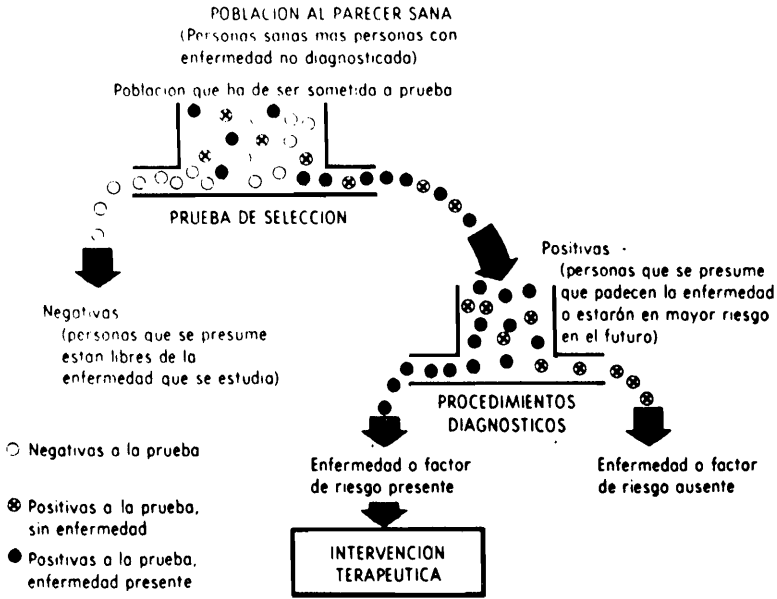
POBLACION AL PARECER SANA
(Personas sanas mas personas con enfermedad no diagnosticada)

Poblacion que ha de ser sometida a prueba

PRUEBA DE SELECCION

Negativas
(personas que se presume estan libres de la enfermedad que se estudia)

Positivas
(personas que se presume que padecen la enfermedad o estarán en mayor riesgo en el futuro)

PROCEDIMIENTOS DIAGNOSTICOS

Enfermedad o factor de riesgo presente

Enfermedad o factor de riesgo ausente

INTERVENCION TERAPEUTICA

Negativas a la prueba

Positivas a la prueba, sin enfermedad

Positivas a la prueba, enfermedad presente